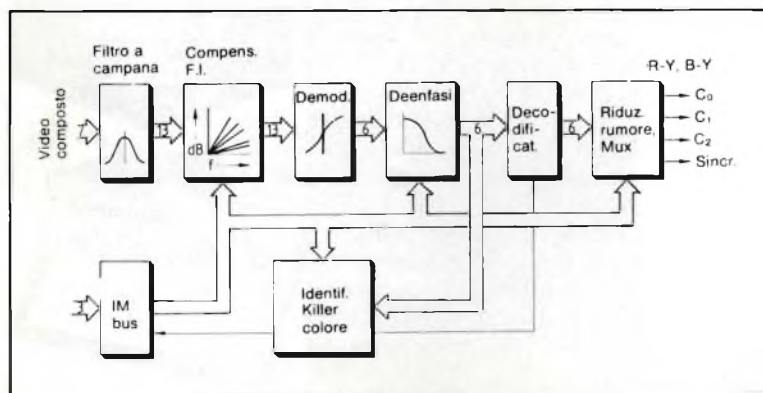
Video composto

7

Filtro a campana

13

Compens. F.I.

dB

f

13

Demod.

6

Deenfasi

6

Deco-difi-cat.

6

R-Y, B-Y

Riduz. rumore, Mux

$C_0$

$C_1$

$C_2$

Sincr.

3

IM bus

Identif. Killer colore